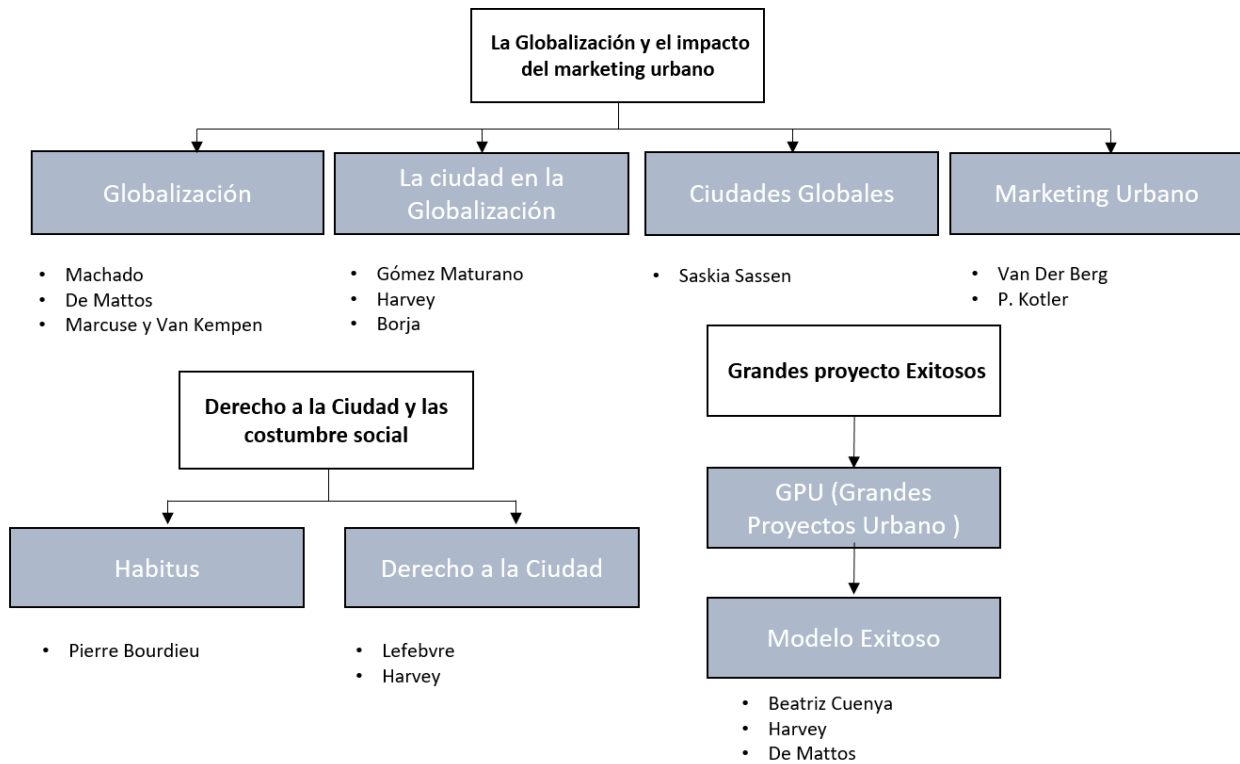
La Globalización y el impacto del marketing urbano

Globalización

- Machado
- De Mattos
- Marcuse y Van Kempen

La ciudad en la Globalización

- Gómez Maturano
- Harvey
- Borja

Ciudades Globales

- Saskia Sassen

Marketing Urbano

- Van Der Berg
- P. Kotler

Derecho a la Ciudad y las costumbre social

Habitus

- Pierre Bourdieu

Derecho a la Ciudad

- Lefebvre
- Harvey

Grandes proyecto Exitosos

GPU (Grandes Proyectos Urbano )

Modelo Exitoso

- Beatriz Cuenya
- Harvey
- De Mattos